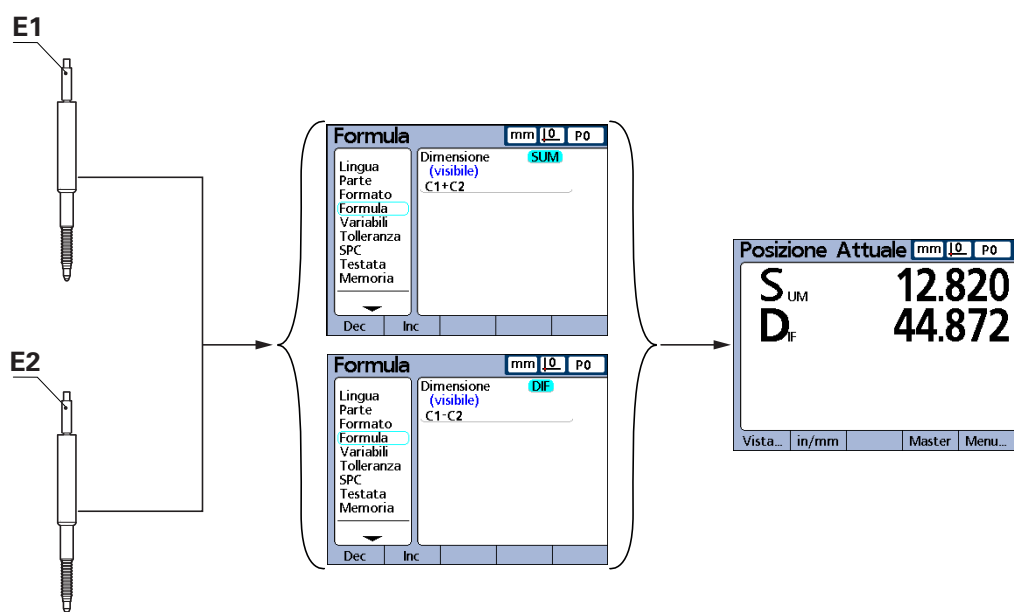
E1

E2

Formula mm $\underline{10}$ P0

Lingua
Parte
Formato
Formula
Variabili
Tolleranza
SPC
Testata
Memoria

Dimensione SUM
(visibile)
C1+C2

Dec | Inc

Formula mm $\underline{10}$ P0

Lingua
Parte
Formato
Formula
Variabili
Tolleranza
SPC
Testata
Memoria

Dimensione DIF
(visibile)
C1-C2

Dec | Inc

Posizione Attuale mm $\underline{10}$ P0

SUM 12.820
DIF 44.872

Vista... | in/mm | | Master | Menu...